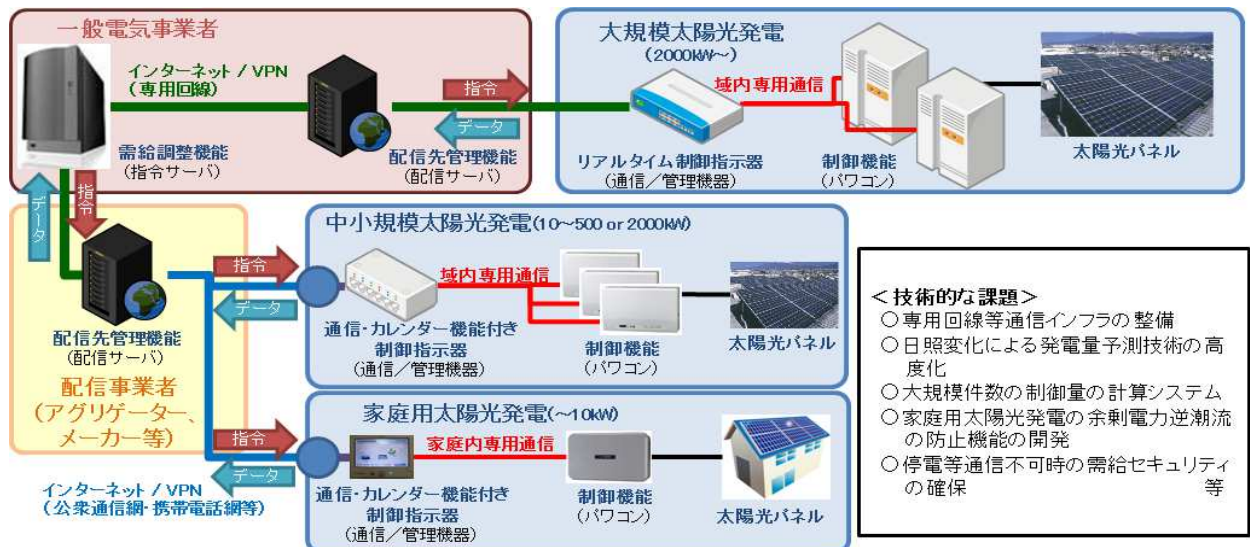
一般電気事業者

インターネット / VPN
（専用回線）

指令

データ

需給調整機能
（指令サーバ）

配信先管理機能
（配信サーバ）

大規模太陽光発電
（2000kW～）

域内専用通信

リアルタイム制御指示器
（通信／管理機器）

制御機能
（パワコン）

太陽光パネル

データ

指令

中小規模太陽光発電(10～500 or 2000kW)

指令

データ

域内専用通信

通信・カレンダー機能付き
制御指示器
（通信／管理機器）

制御機能
（パワコン）

太陽光パネル

配信先管理機能
（配信サーバ）

配信事業者
（アグリゲーター、メーカー等）

家庭用太陽光発電(～10kW)

指令

データ

家庭内専用通信

インターネット / VPN
（公衆通信網・携帯電話網等）

通信・カレンダー機能付き
制御指示器
（通信／管理機器）

制御機能
（パワコン）

太陽光パネル

＜技術的な課題＞
○専用回線等通信インフラの整備
○日照変化による発電量予測技術の高度化
○大規模件数の制御量の計算システム
○家庭用太陽光発電の余剰電力逆潮流の防止機能の開発
○停電等通信不可時の需給セキュリティの確保　等